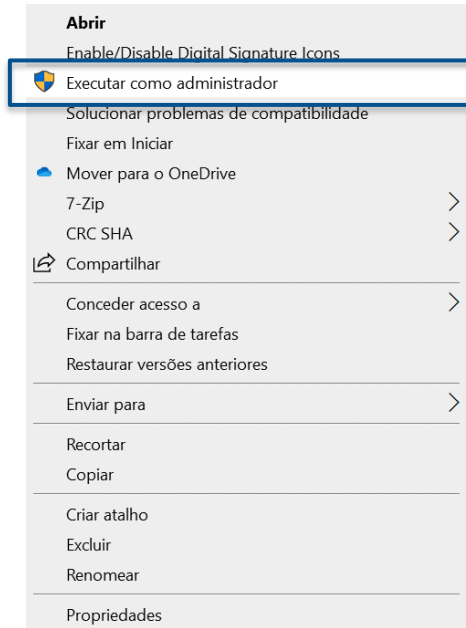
Abrir
Enable/Disable Digital Signature Icons
Executar como administrador
Solucionar problemas de compatibilidade
Fixar em Iniciar
Mover para o OneDrive
7-Zip
CRC SHA
Compartilhar

Conceder acesso a
Fixar na barra de tarefas
Restaurar versões anteriores

Enviar para

Recortar
Copiar

Criar atalho
Excluir
Renomear

Propriedades